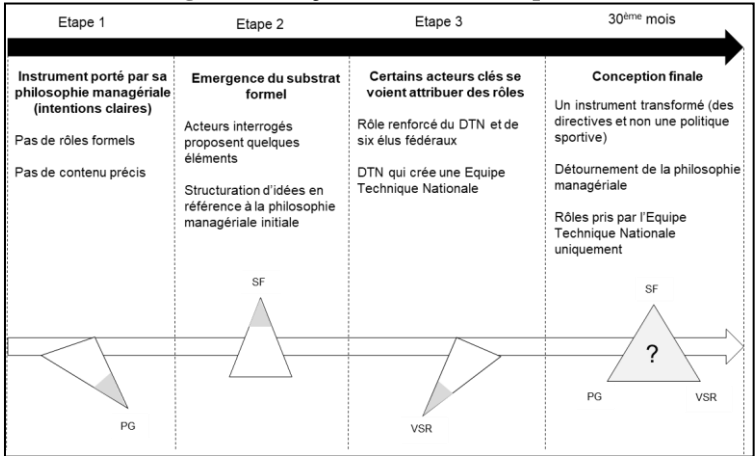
Etape 1

Etape 2

Etape 3

30$^{ème}$ mois

**Instrument porté par sa philosophie managériale (intentions claires)**

Pas de rôles formels

Pas de contenu précis

PG

**Emergence du substrat formel**

Acteurs interrogés proposent quelques éléments

Structuration d'idées en référence à la philosophie managériale initiale

SF

**Certains acteurs clés se voient attribuer des rôles**

Rôle renforcé du DTN et de six élus fédéraux

DTN qui crée une Equipe Technique Nationale

VSR

**Conception finale**

Un instrument transformé (des directives et non une politique sportive)

Détournement de la philosophie managériale

Rôles pris par l'Equipe Technique Nationale uniquement

SF

?

PG

VSR